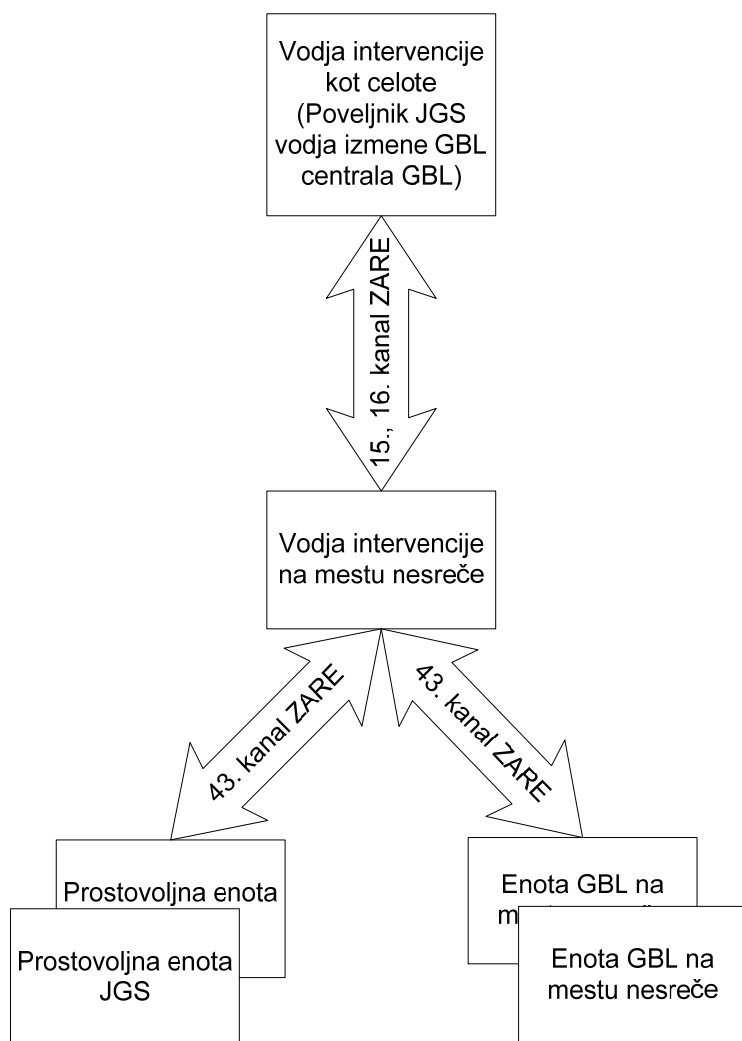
Vodja intervencije kot celote (Poveljnik JGS vodja izmene GBL centrala GBL)

15., 16. kanal ZARE

Vodja intervencije na mestu nesreče

43. kanal ZARE

43. kanal ZARE

Prostovoljna enota

Prostovoljna enota JGS

Enota GBL na m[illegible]

Enota GBL na mestu nesreče